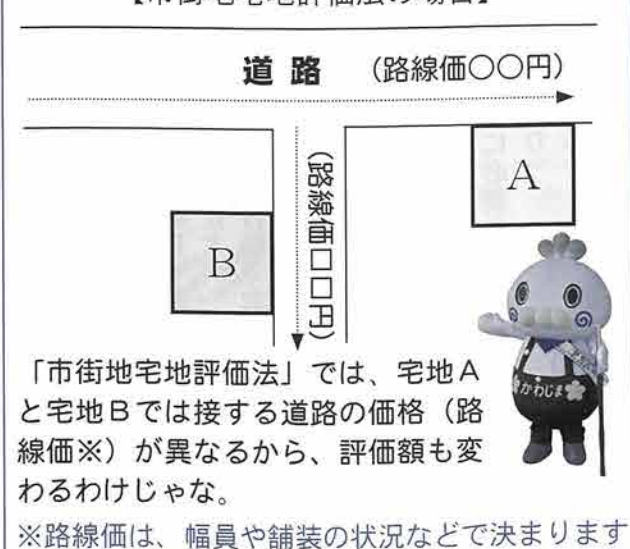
【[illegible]】

道 路 （路線価○○円）

（路線価□□円）

A

B

かわじま

「市街地宅地評価法」では、宅地Aと宅地Bでは接する道路の価格（路線価※）が異なるから、評価額も変わるわけじゃな。

※路線価は、幅員や舗装の状況などで決まります